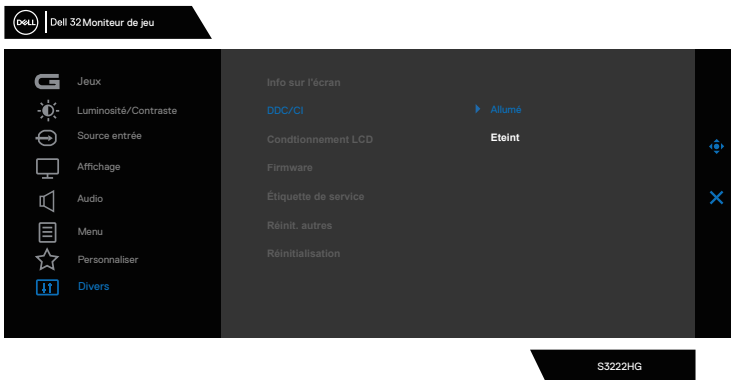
DELL Dell 32Moniteur de jeu

Jeux
Luminosité/Contraste
Source entrée
Affichage
Audio
Menu
Personnaliser
Divers

Info sur l'écran
DDC/CI
Condtionnement LCD
Firmware
Étiquette de service
Réinit. autres
Réinitialisation

Allumé
Eteint

S3222HG